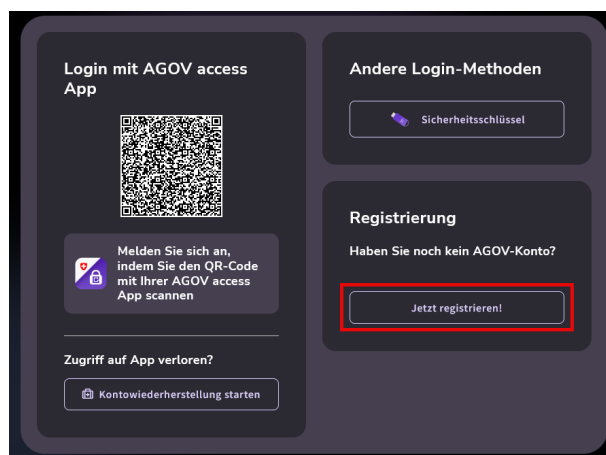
Login mit AGOV access App

Melden Sie sich an, indem Sie den QR-Code mit Ihrer AGOV access App scannen

Zugriff auf App verloren?

Kontowiederherstellung starten

Andere Login-Methoden

Sicherheitsschlüssel

Registrierung

Haben Sie noch kein AGOV-Konto?

Jetzt registrieren!